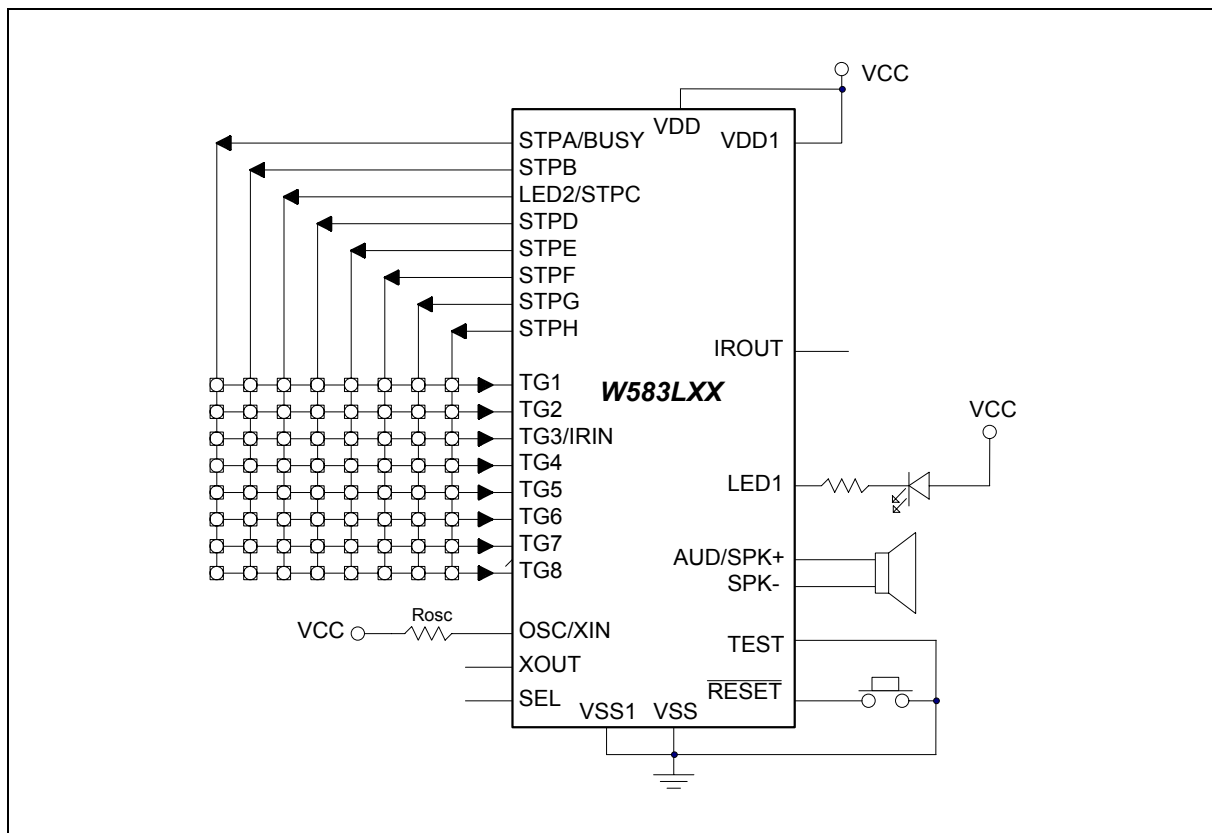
VCC

VDD

STPA/BUSY

VDD1

STPB

LED2/STPC

STPD

STPE

STPF

STPG

STPH

IROUT

TG1

W583LXX

TG2

VCC

TG3/IRIN

TG4

LED1

TG5

TG6

TG7

AUD/SPK+

TG8

SPK-

Rosc

VCC

OSC/XIN

TEST

XOUT

SEL

$\overline{RESET}$

VSS1

VSS